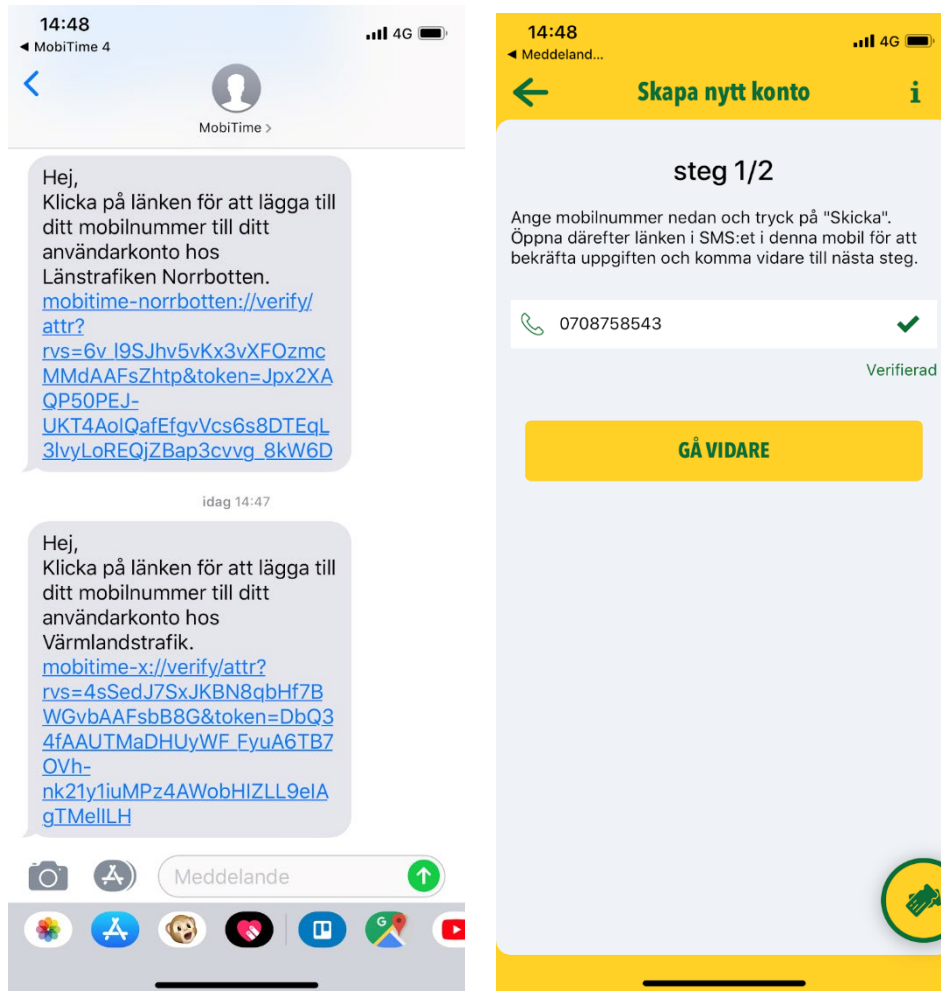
14:48
◀ MobiTime 4
4G

MobiTime >

Hej,
Klicka på länken för att lägga till ditt mobilnummer till ditt användarkonto hos Länstrafiken Norrbotten.
mobitime-norrbotten://verify/attr?rvs=6v_l9SJhv5vKx3vXFOzmcMMdAAFsZhtp&token=Jpx2XAQP50PEJ-UKT4AolQafEfgvVcs6s8DTEqL3lvyLoREQjZBap3cvvg_8kW6D

idag 14:47

Hej,
Klicka på länken för att lägga till ditt mobilnummer till ditt användarkonto hos Värmlandstrafik.
mobitime-x://verify/attr?rvs=4sSedJ7SxJKBN8qbHf7BWGvbAAFsbB8G&token=DbQ34fAAUTMaDHUyWF_FyuA6TB7OVh-nk21y1iuMPz4AWobHIZLL9eIAgTMellLH

Meddelande

14:48
◀ Meddeland...
4G

Skapa nytt konto
i

steg 1/2

Ange mobilnummer nedan och tryck på "Skicka". Öppna därefter länken i SMS:et i denna mobil för att bekräfta uppgiften och komma vidare till nästa steg.

0708758543

Verifierad

GÅ VIDARE